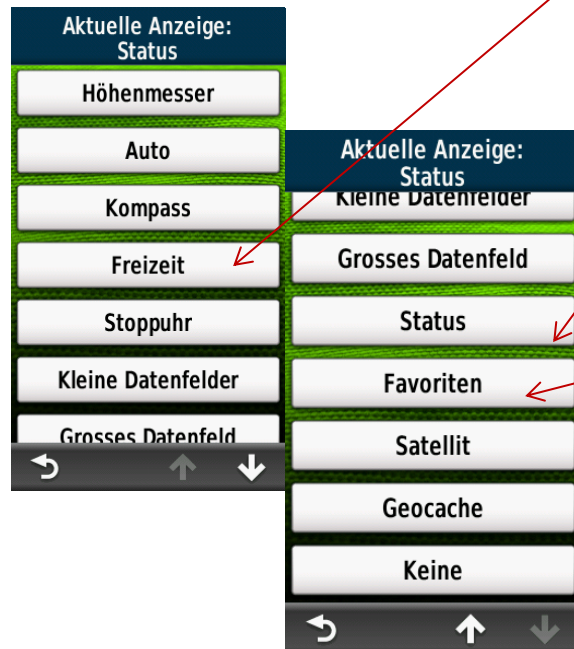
Aktuelle Anzeige:
Status

Höhenmesser

Auto

Kompass

Freizeit

Stoppuhr

Kleine Datenfelder

Grosses Datenfeld

Aktuelle Anzeige:
Status

Kleine Datenfelder

Grosses Datenfeld

Status

Favoriten

Satellit

Geocache

Keine